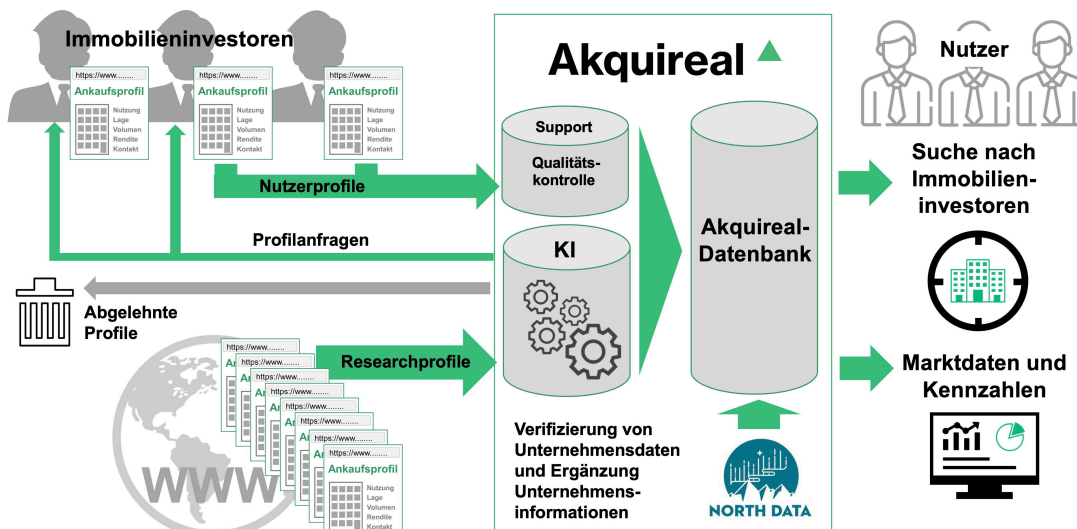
Immobilieninvestoren

https://www........
Ankaufsprofil
Nutzung
Lage
Volumen
Rendite
Kontakt

https://www........
Ankaufsprofil
Nutzung
Lage
Volumen
Rendite
Kontakt

https://www........
Ankaufsprofil
Nutzung
Lage
Volumen
Rendite
Kontakt

Nutzerprofile

Profilanfragen

Abgelehnte Profile

https://www........
https://www........
https://www........
https://www........
https://www........
https://www........
https://www........
https://www........
Ankaufsprofil
Nutzung
Lage
Volumen
Rendite
Kontakt

WWW

Researchprofile

Akquireal

Support

Qualitätskontrolle

KI

Akquireal-Datenbank

Verifizierung von Unternehmensdaten und Ergänzung Unternehmensinformationen

NORTH DATA

Nutzer

Suche nach Immobilieninvestoren

Marktdaten und Kennzahlen